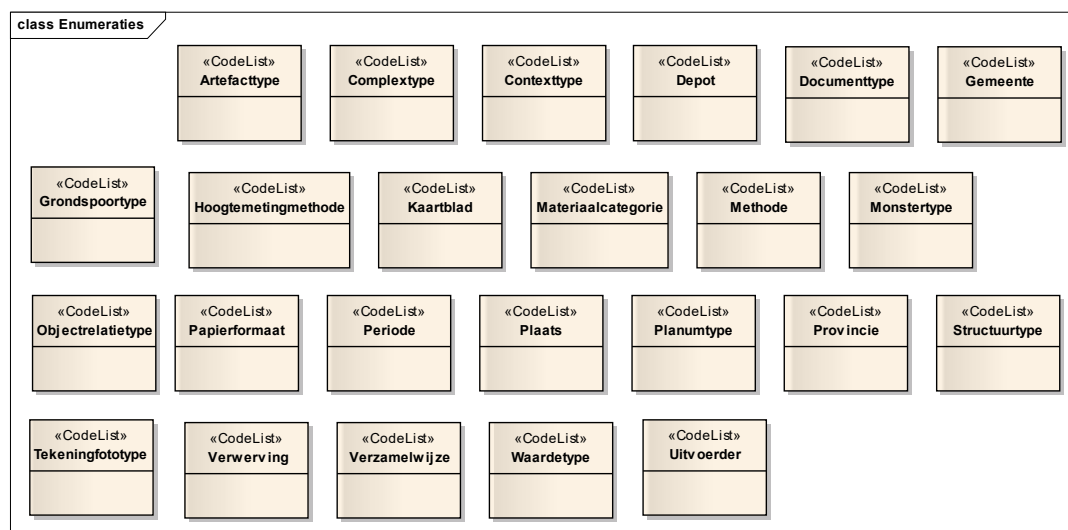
class Enumeraties

«CodeList»
Artefacttype

«CodeList»
Complextype

«CodeList»
Contexttype

«CodeList»
Depot

«CodeList»
Documenttype

«CodeList»
Gemeente

«CodeList»
Grondspoortype

«CodeList»
Hoogtemetingmethode

«CodeList»
Kaartblad

«CodeList»
Materiaalcategorie

«CodeList»
Methode

«CodeList»
Monstertype

«CodeList»
Objectrelatietype

«CodeList»
Papierformaat

«CodeList»
Periode

«CodeList»
Plaats

«CodeList»
Planumtype

«CodeList»
Provincie

«CodeList»
Structuurtype

«CodeList»
Tekeningfototype

«CodeList»
Verwerving

«CodeList»
Verzamelwijze

«CodeList»
Waardetype

«CodeList»
Uitvoerder